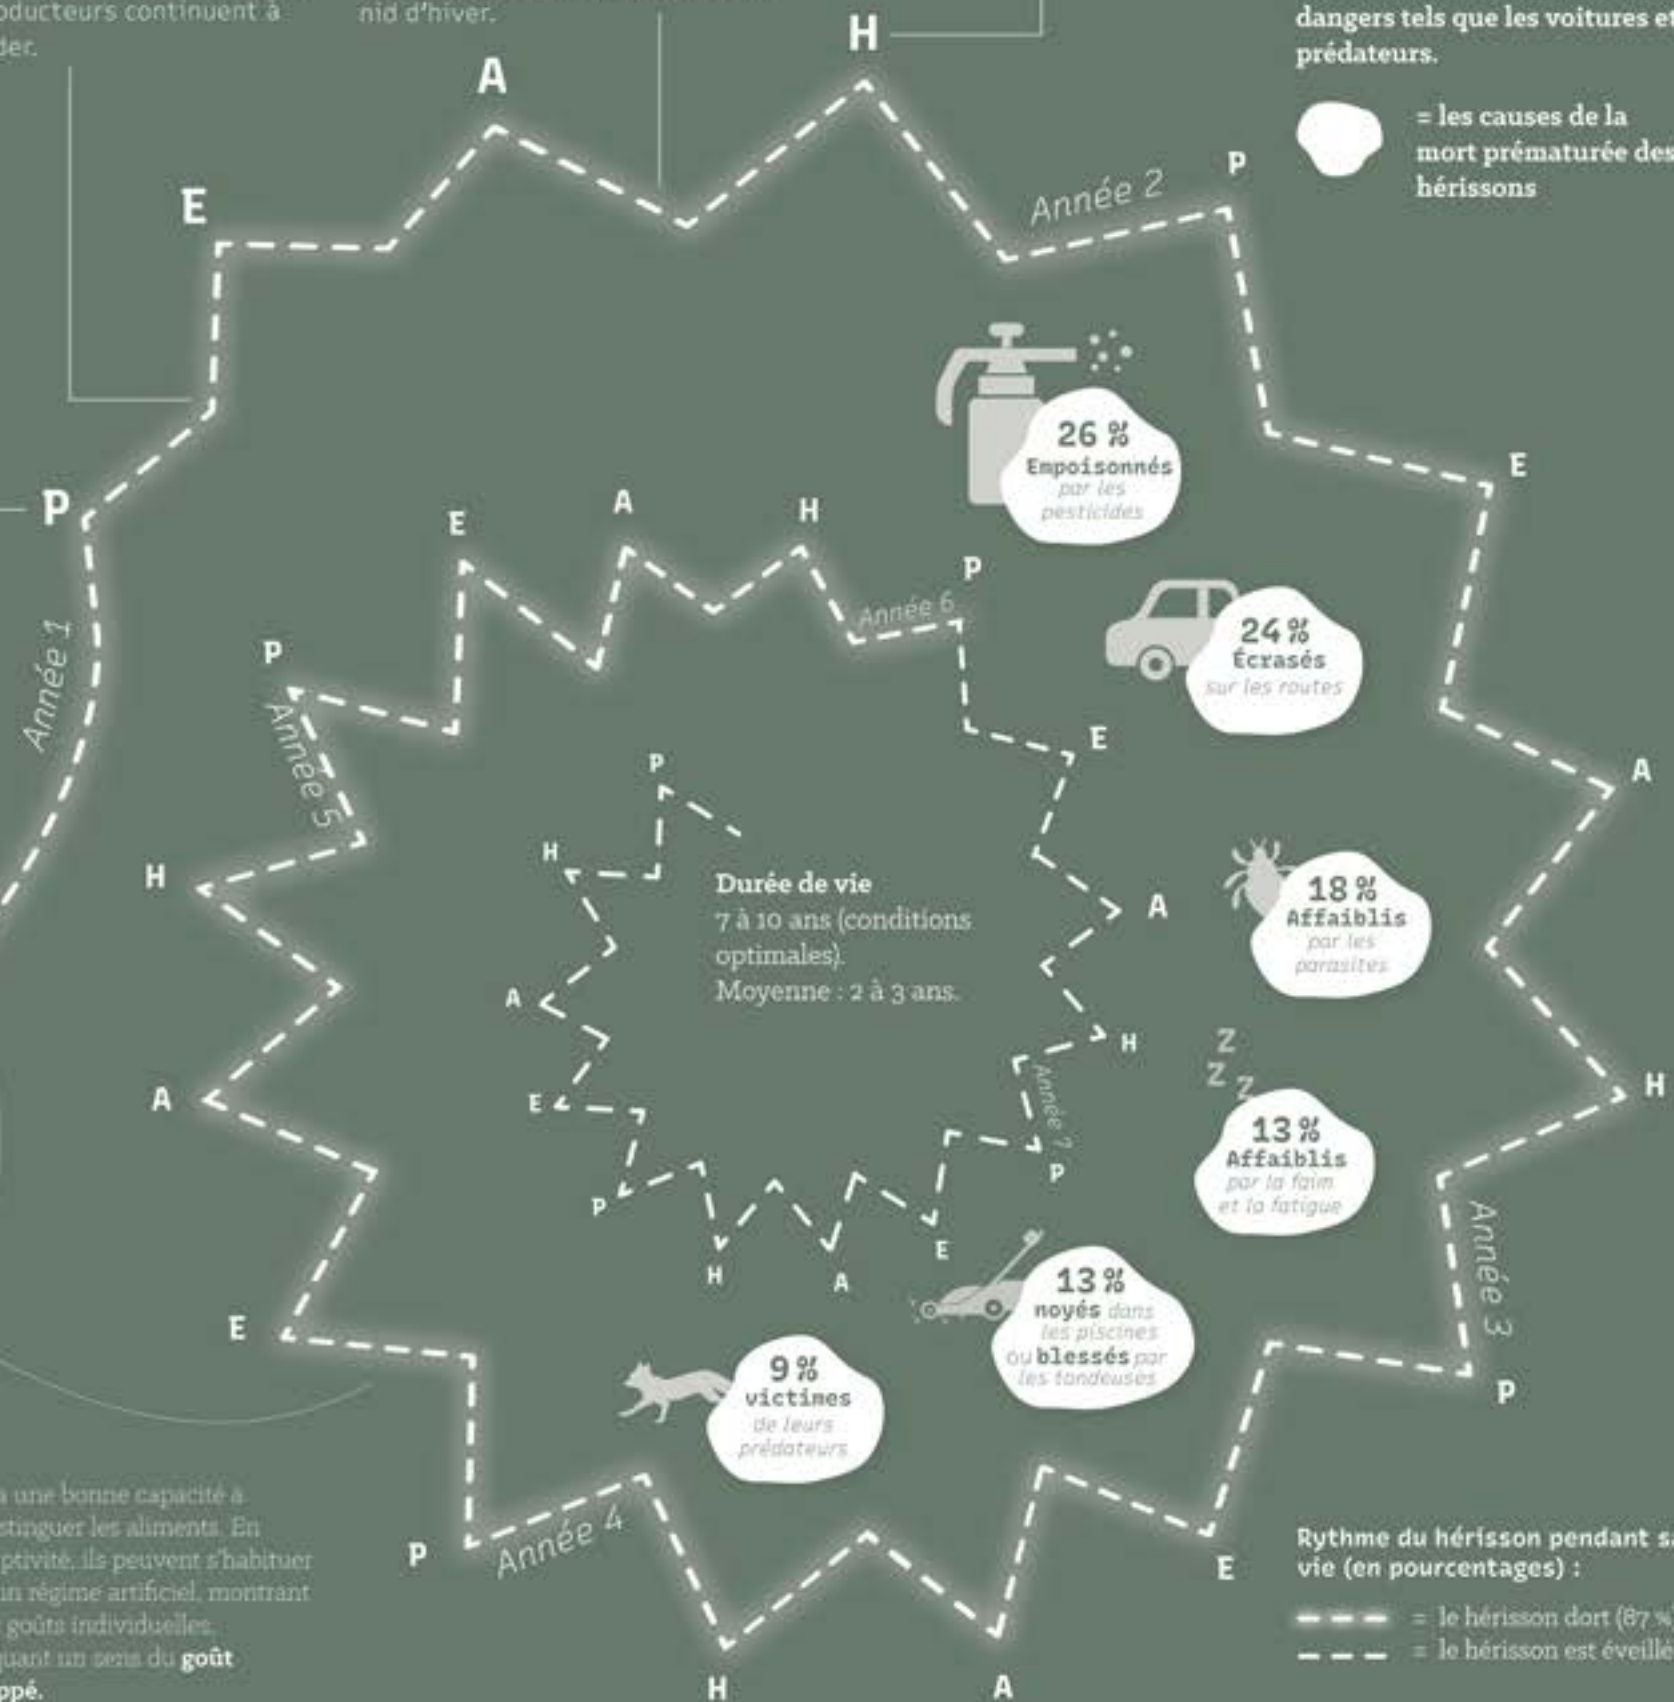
oducteurs continuent à der.

nid d'hiver.

dangers tels que les voitures et prédateurs.

= les causes de la mort prématurée des hérissons

H
A
E
P
Année 2
P
E
A
H
P
Année 3
E
A
H
P
Année 4
E
A
H
P
Année 1

26 %
Empoisonnés par les pesticides

24 %
Écrasés sur les routes

18 %
Affaiblis par les parasites

Z Z Z
13 %
Affaiblis par la faim et la fatigue

13 %
noyés dans les piscines ou blessés par les tondeuses

9 %
victimes de leurs prédateurs

E A H P Année 6 E A H Année 7 P E A H P Année 5

P H A E P H A E P

Durée de vie
7 à 10 ans (conditions optimales).
Moyenne : 2 à 3 ans.

a une bonne capacité à distinguer les aliments. En captivité, ils peuvent s'habituer à un régime artificiel, montrant des goûts individuelles, indiquant un sens du goût développé.

Rythme du hérisson pendant sa vie (en pourcentages) :
= le hérisson dort (87 %
= le hérisson est éveillé